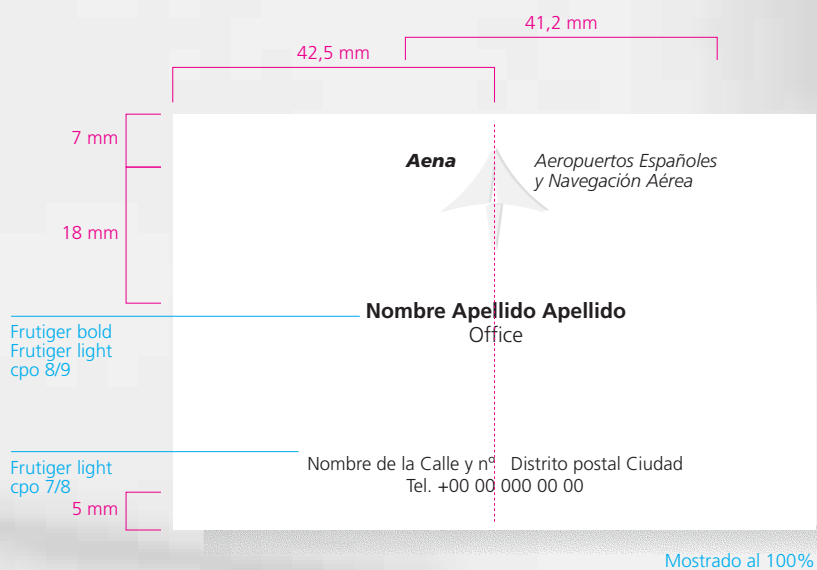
41,2 mm

42,5 mm

7 mm

18 mm

Aena

Aeropuertos Españoles
y Navegación Aérea

Frutiger bold
Frutiger light
cpo 8/9

Nombre Apellido Apellido
Office

Frutiger light
cpo 7/8

Nombre de la Calle y nº Distrito postal Ciudad
Tel. +00 00 000 00 00

5 mm

Mostrado al 100%